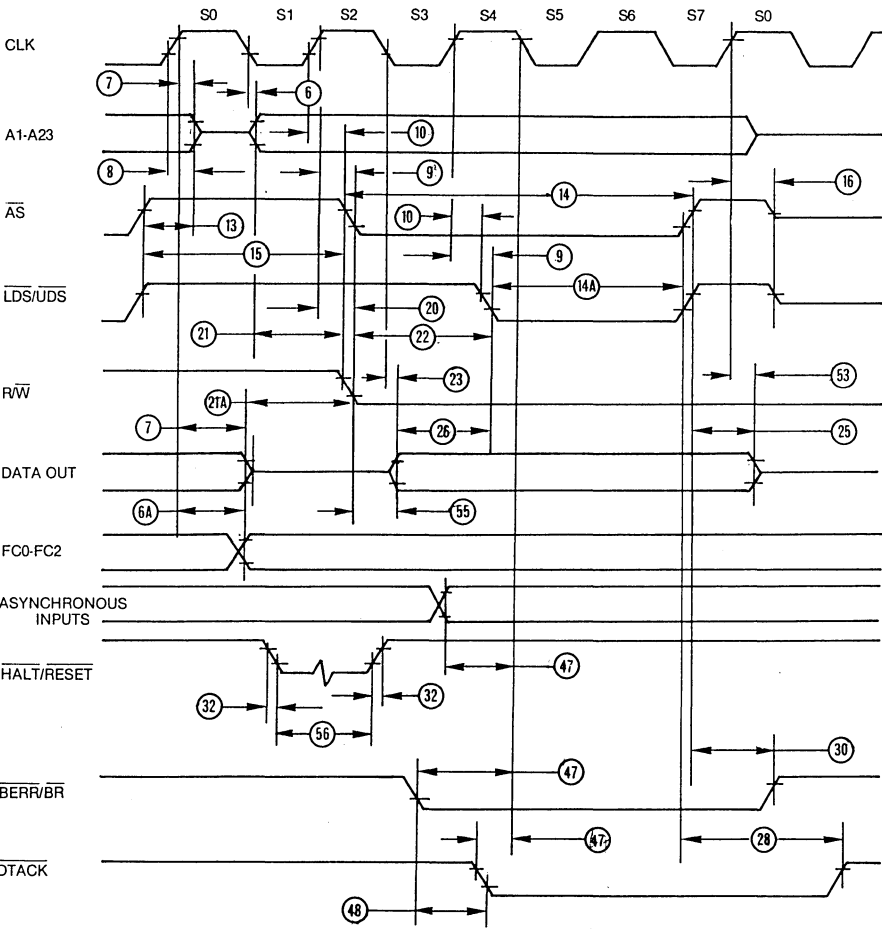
S0 S1 S2 S3 S4 S5 S6 S7 S0

CLK

7

6

A1-A23

10

8

9

14

16

$\overline{AS}$

10

13

15

9

$\overline{LDS}/\overline{UDS}$

14A

20

21

22

$R/\overline{W}$

23

53

21A

7

26

25

DATA OUT

6A

55

FC0-FC2

ASYNCHRONOUS INPUTS

$\overline{HALT}/\overline{RESET}$

47

32

32

56

30

47

$\overline{BERR}/\overline{BR}$

47

28

$\overline{DTACK}$

48